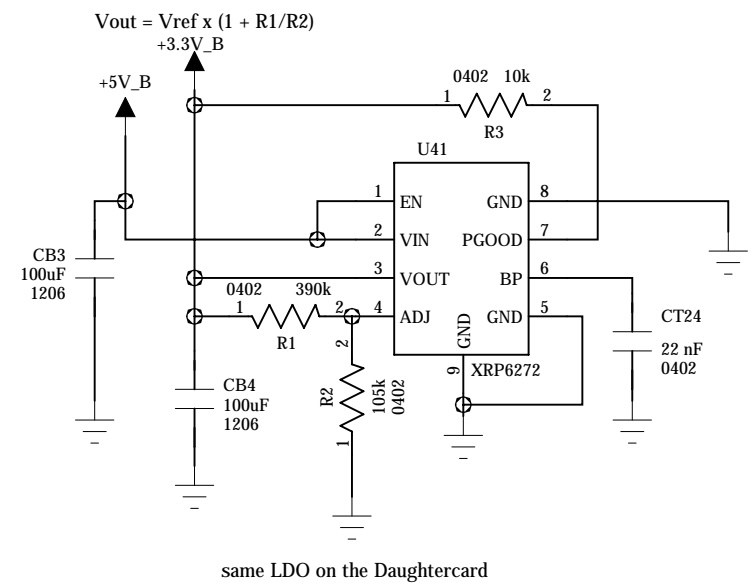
Vout = Vref x (1 + R1/R2)

+3.3V_B

+5V_B

0402 10k

1 2

R3

U41

1 EN GND 8

2 VIN PGOOD 7

3 VOUT BP 6

4 ADJ GND 5

GND

9

XRP6272

CB3
100uF
1206

0402 390k

1 2

R1

2

R2

105k
0402

1

CB4
100uF
1206

CT24

22 nF
0402

same LDO on the Daughtercard